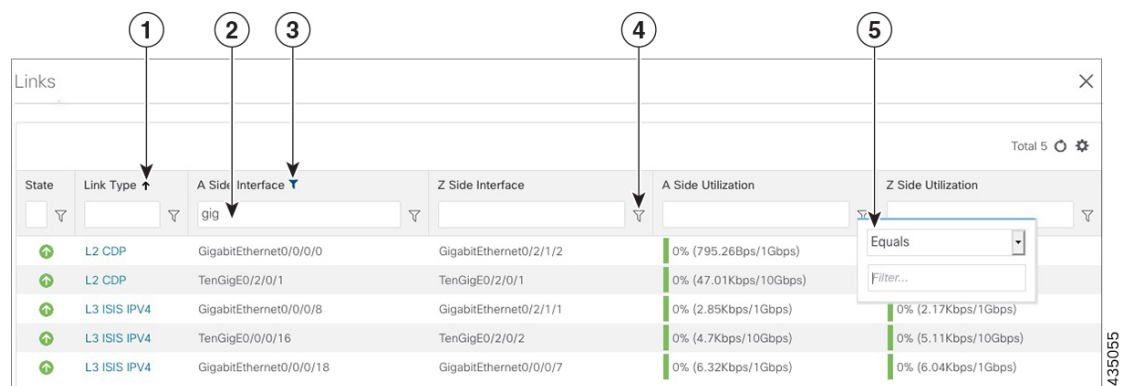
1 2 3 4 5

Links

Total 5

| State | Link Type ↑ | A Side Interface | Z Side Interface | A Side Utilization | Z Side Utilization |
|---|---|---|---|---|---|
| | | gig | | | |
| | L2 CDP | GigabitEthernet0/0/0/0 | GigabitEthernet0/2/1/2 | 0% (795.26Bps/1Gbps) | |
| | L2 CDP | TenGigE0/2/0/1 | TenGigE0/2/0/1 | 0% (47.01Kbps/10Gbps) | |
| | L3 ISIS IPV4 | GigabitEthernet0/0/0/8 | GigabitEthernet0/2/1/1 | 0% (2.85Kbps/1Gbps) | 0% (2.17Kbps/1Gbps) |
| | L3 ISIS IPV4 | TenGigE0/0/0/16 | TenGigE0/2/0/2 | 0% (4.7Kbps/10Gbps) | 0% (5.11Kbps/10Gbps) |
| | L3 ISIS IPV4 | GigabitEthernet0/0/0/18 | GigabitEthernet0/0/0/7 | 0% (6.32Kbps/1Gbps) | 0% (6.04Kbps/1Gbps) |

Equals
Filter...

435055